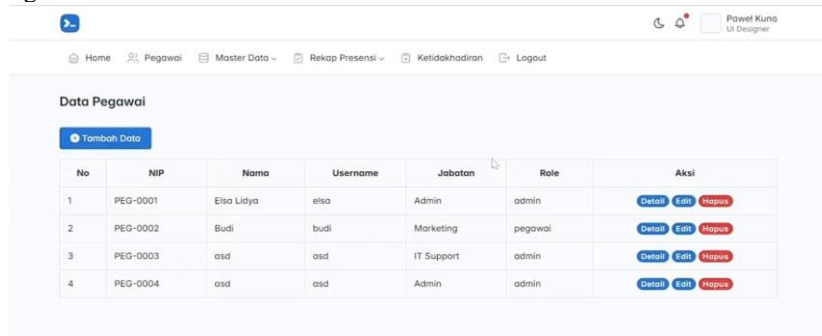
Paweł Kuna
UI Designer

Home Pegawai Master Data Rekap Presensi Ketidakhadiran Logout

Data Pegawai

Tambah Data

| No | NIP | Nama | Username | Jabatan | Role | Aksi |
|---|---|---|---|---|---|---|
| 1 | PEG-0001 | Elsa Lidya | elsa | Admin | admin | Detail Edit Hapus |
| 2 | PEG-0002 | Budi | budi | Marketing | pegawai | Detail Edit Hapus |
| 3 | PEG-0003 | asd | asd | IT Support | admin | Detail Edit Hapus |
| 4 | PEG-0004 | asd | asd | Admin | admin | Detail Edit Hapus |